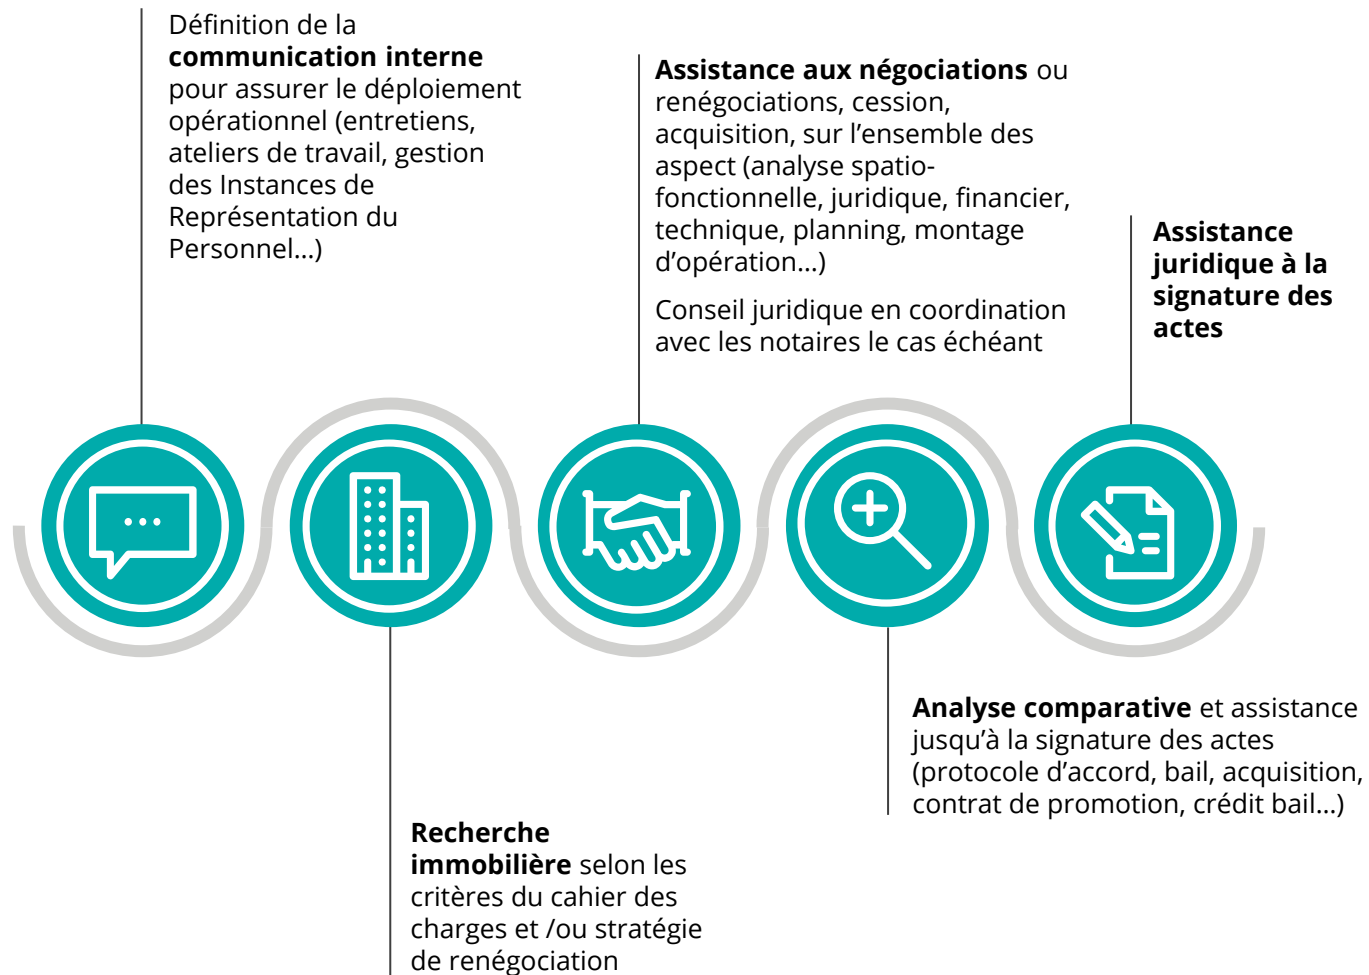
Définition de la **communication interne** pour assurer le déploiement opérationnel (entretiens, ateliers de travail, gestion des Instances de Représentation du Personnel...)

**Assistance aux négociations** ou renégociations, cession, acquisition, sur l'ensemble des aspect (analyse spatio-fonctionnelle, juridique, financier, technique, planning, montage d'opération...)

Conseil juridique en coordination avec les notaires le cas échéant

**Assistance juridique à la signature des actes**

**Analyse comparative** et assistance jusqu'à la signature des actes (protocole d'accord, bail, acquisition, contrat de promotion, crédit bail...)

**Recherche immobilière** selon les critères du cahier des charges et /ou stratégie de renégociation